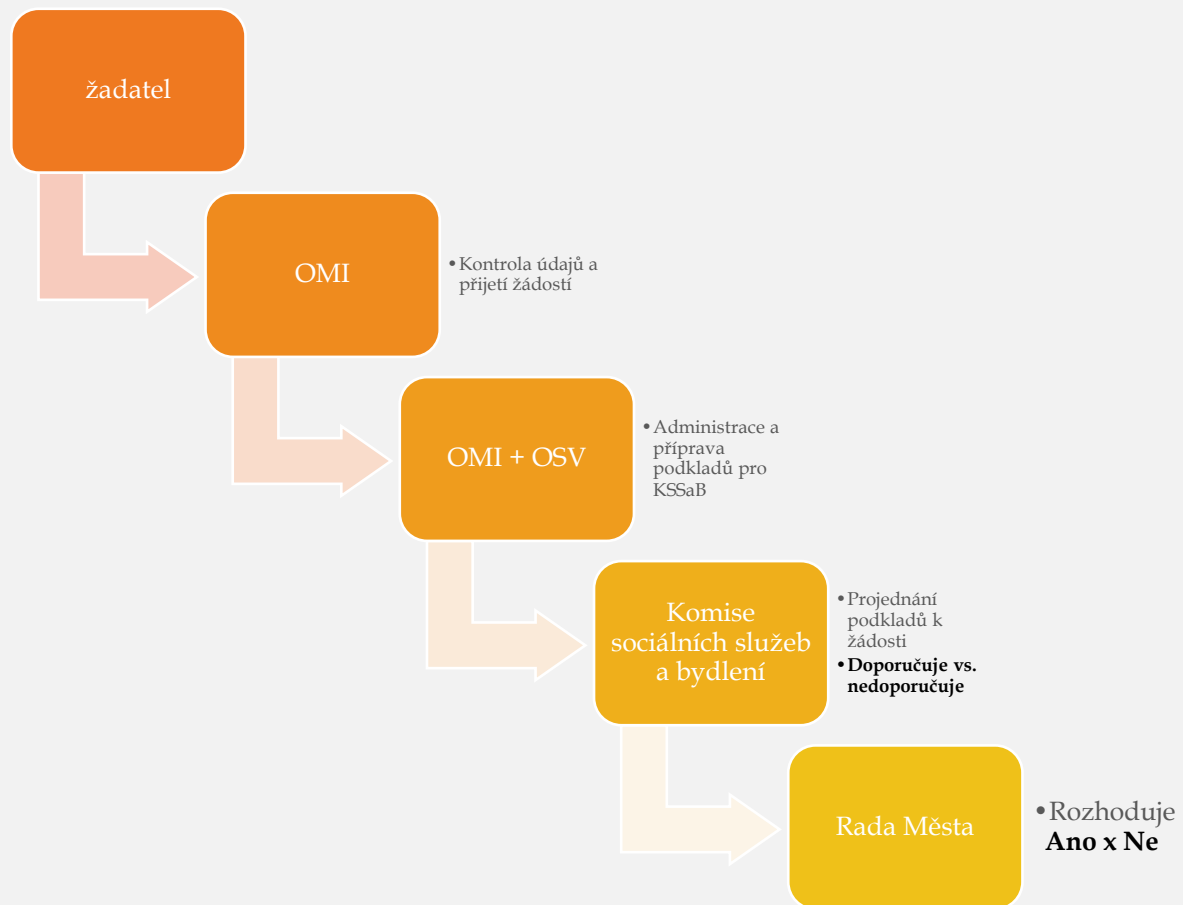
žadatel

OMI

• Kontrola údajů a přijetí žádostí

OMI + OSV

• Administrace a příprava podkladů pro KSSaB

Komise sociálních služeb a bydlení

• Projednání podkladů k žádosti
• **Doporučuje vs. nedoporučuje**

Rada Města

• Rozhoduje **Ano x Ne**